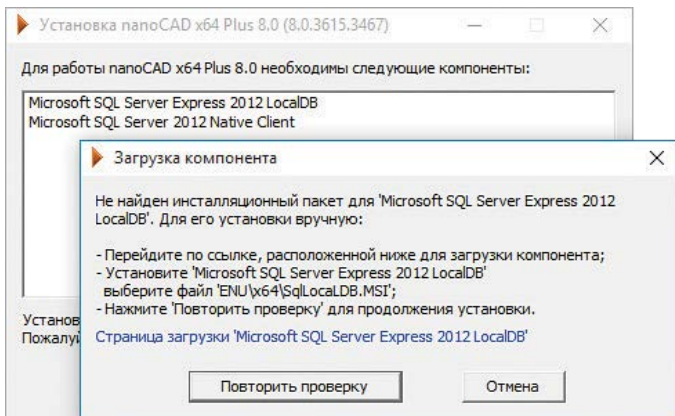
Установка nanoCAD x64 Plus 8.0 (8.0.3615.3467)

Для работы nanoCAD x64 Plus 8.0 необходимы следующие компоненты:

Microsoft SQL Server Express 2012 LocalDB
Microsoft SQL Server 2012 Native Client

Установ
Пожалуй

Загрузка компонента

Не найден инсталляционный пакет для 'Microsoft SQL Server Express 2012 LocalDB'. Для его установки вручную:

- Перейдите по ссылке, расположенной ниже для загрузки компонента;
- Установите 'Microsoft SQL Server Express 2012 LocalDB' выберите файл 'ENU\x64\SqlLocaLDB.MSI';
- Нажмите 'Повторить проверку' для продолжения установки.

Страница загрузки 'Microsoft SQL Server Express 2012 LocalDB'

Повторить проверку

Отмена